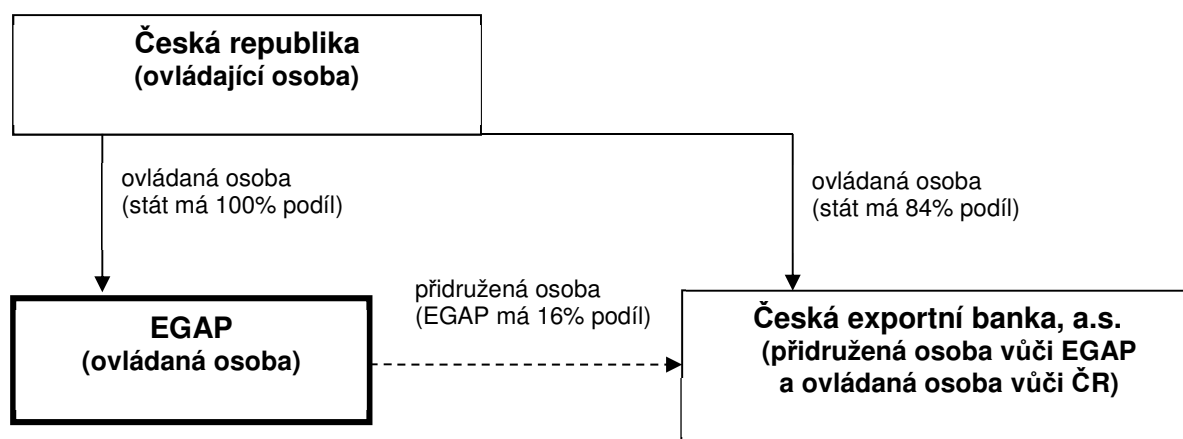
Česká republika
(ovládající osoba)

ovládaná osoba
(stát má 100% podíl)

ovládaná osoba
(stát má 84% podíl)

přidružená osoba
(EGAP má 16% podíl)

EGAP
(ovládaná osoba)

Česká exportní banka, a.s.
(přidružená osoba vůči EGAP
a ovládaná osoba vůči ČR)